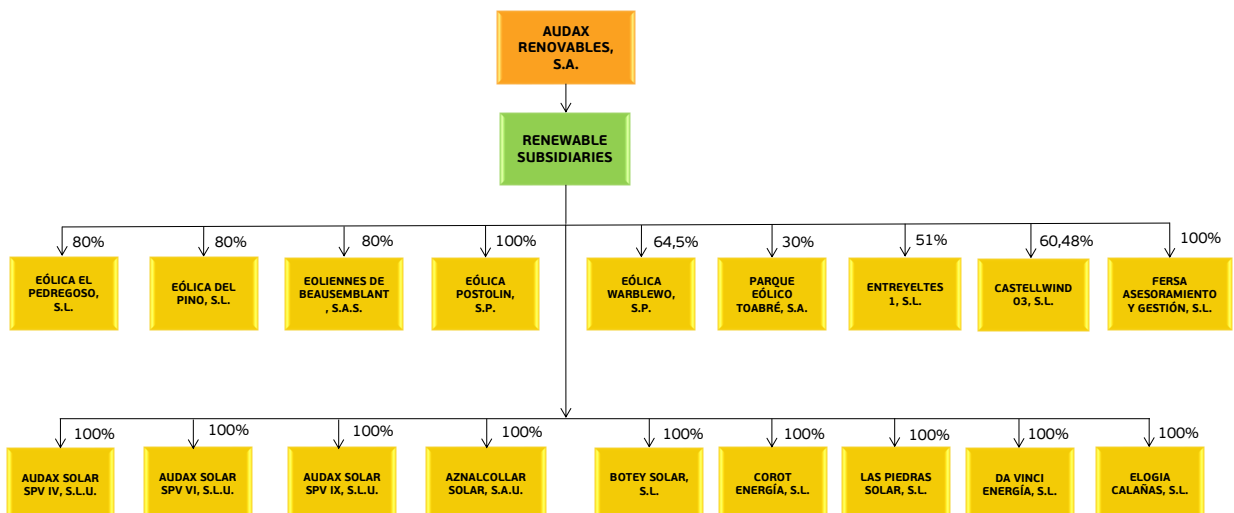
AUDAX RENOVABLES, S.A.

RENEWABLE SUBSIDIARIES

80%
EÓLICA EL PEDREGOSO, S.L.

80%
EÓLICA DEL PINO, S.L.

80%
EOLIENNES DE BEAUSEMBLANT , S.A.S.

100%
EÓLICA POSTOLIN, S.P.

64,5%
EÓLICA WARBLEWO, S.P.

30%
PARQUE EÓLICO TOABRÉ, S.A.

51%
ENTREYELTES 1, S.L.

60,48%
CASTELLWIND 03, S.L.

100%
FERSA ASESORAMIENTO Y GESTIÓN, S.L.

100%
AUDAX SOLAR SPV IV, S.L.U.

100%
AUDAX SOLAR SPV VI, S.L.U.

100%
AUDAX SOLAR SPV IX, S.L.U.

100%
AZNALCOLLAR SOLAR, S.A.U.

100%
BOTEY SOLAR, S.L.

100%
COROT ENERGÍA, S.L.

100%
LAS PIEDRAS SOLAR, S.L.

100%
DA VINCI ENERGÍA, S.L.

100%
ELOGIA CALAÑAS, S.L.